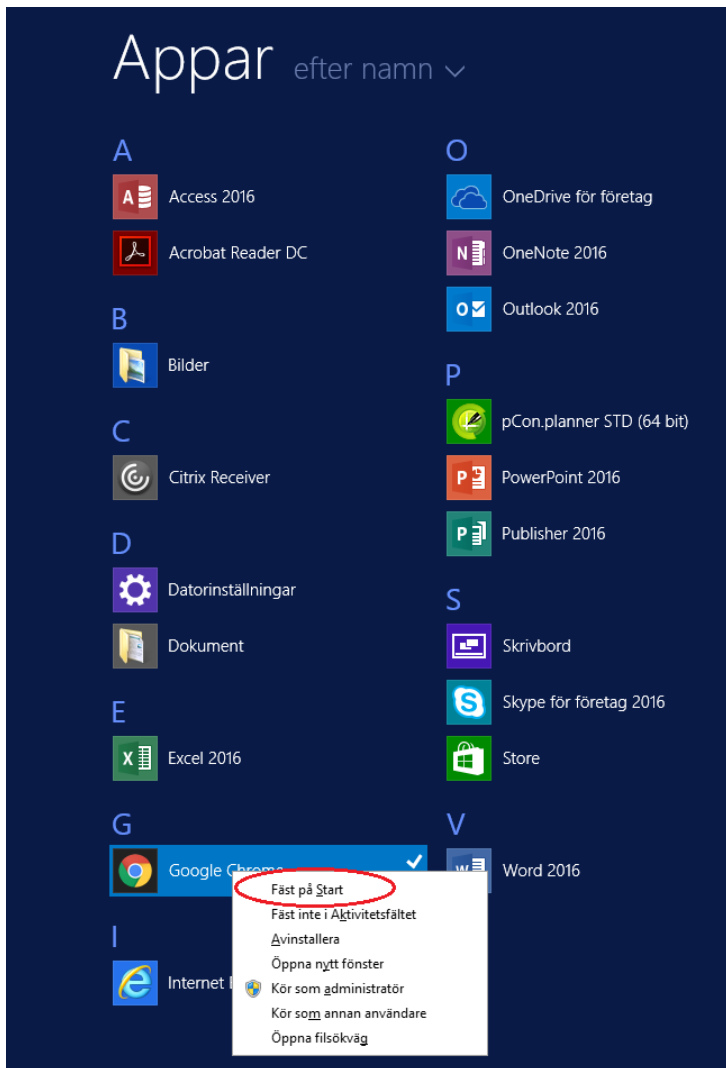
Appar efter namn

A
Access 2016
Acrobat Reader DC

B
Bilder

C
Citrix Receiver

D
Datorinställningar
Dokument

E
Excel 2016

G
Google Chrome

I
Internet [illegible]

Fäst på Start
Fäst inte i Aktivitetsfältet
Avinstallera
Öppna nytt fönster
Kör som administratör
Kör som annan användare
Öppna filsökväg

O
OneDrive för företag
OneNote 2016
Outlook 2016

P
pCon.planner STD (64 bit)
PowerPoint 2016
Publisher 2016

S
Skrivbord
Skype för företag 2016
Store

V
Word 2016